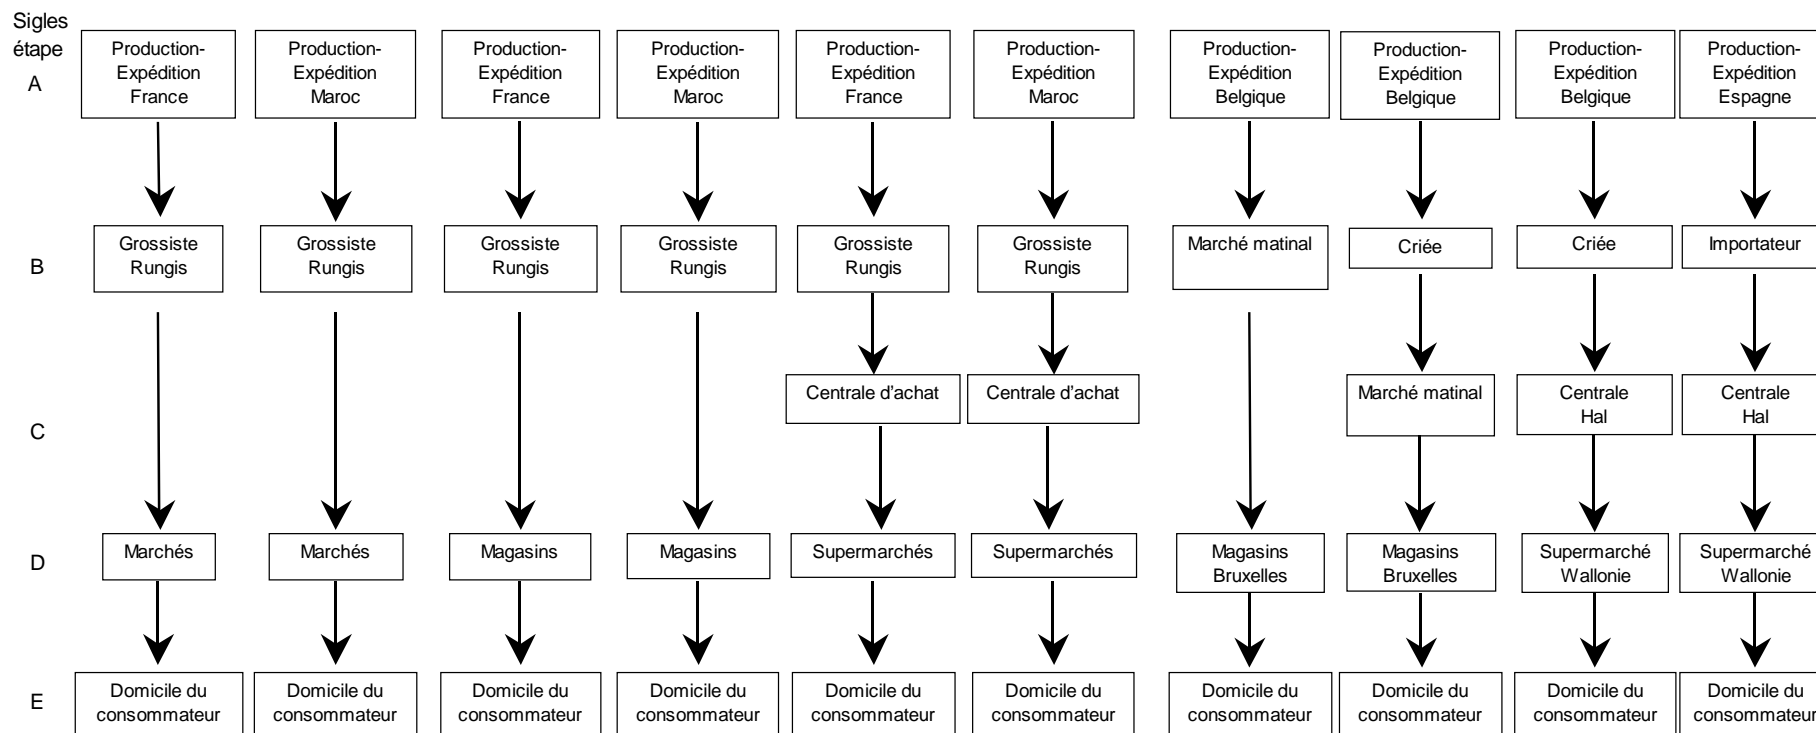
Sigles étape

A

Production-Expédition France

Production-Expédition Maroc

Production-Expédition France

Production-Expédition Maroc

Production-Expédition France

Production-Expédition Maroc

Production-Expédition Belgique

Production-Expédition Belgique

Production-Expédition Belgique

Production-Expédition Espagne

B

Grossiste Rungis

Grossiste Rungis

Grossiste Rungis

Grossiste Rungis

Grossiste Rungis

Grossiste Rungis

Marché matinal

Criée

Criée

Importateur

C

Centrale d'achat

Centrale d'achat

Marché matinal

Centrale Hal

Centrale Hal

D

Marchés

Marchés

Magasins

Magasins

Supermarchés

Supermarchés

Magasins Bruxelles

Magasins Bruxelles

Supermarché Wallonie

Supermarché Wallonie

E

Domicile du consommateur

Domicile du consommateur

Domicile du consommateur

Domicile du consommateur

Domicile du consommateur

Domicile du consommateur

Domicile du consommateur

Domicile du consommateur

Domicile du consommateur

Domicile du consommateur